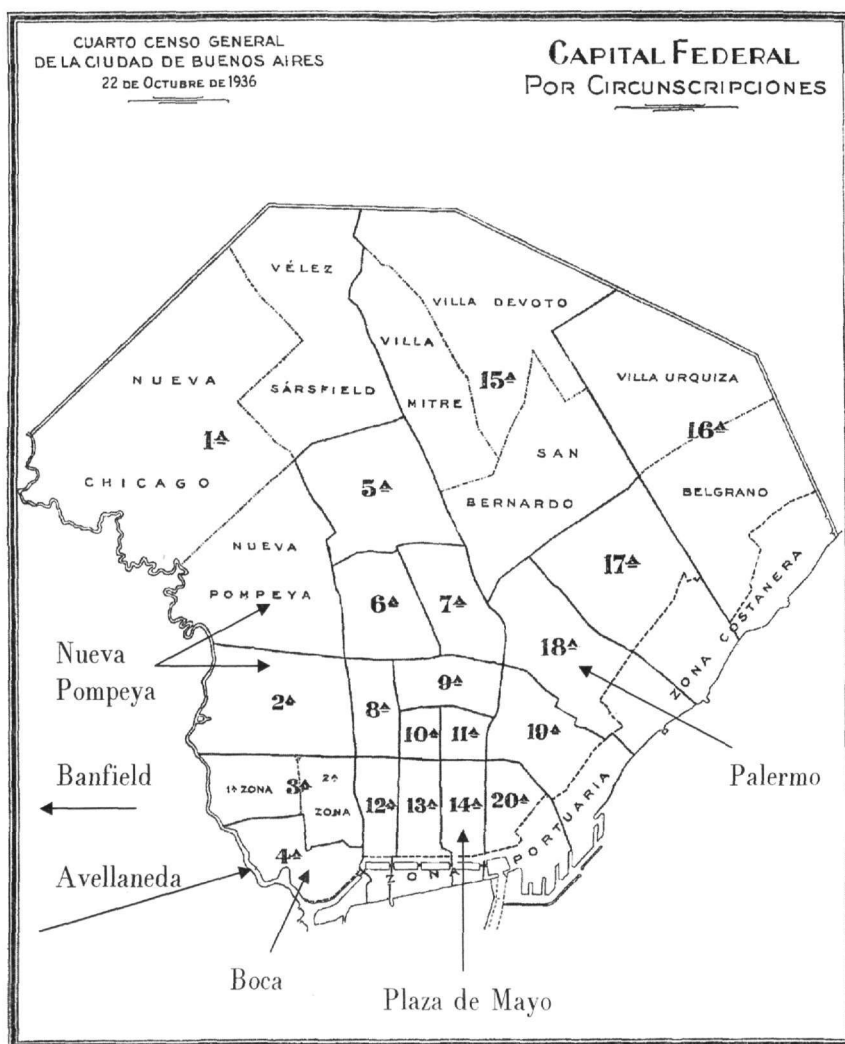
CUARTO CENSO GENERAL
DE LA CIUDAD DE BUENOS AIRES
22 DE OCTUBRE DE 1936

CAPITAL FEDERAL
POR CIRCUNSCRIPCIONES

VÉLEZ
SÁRSFIELD
VILLA DEVOTO
VILLA
MITRE
15ª
VILLA URQUIZA
16ª
NUEVA
CHICAGO
1ª
5ª
SAN
BERNARDO
BELGRANO
NUEVA
POMPEYA
17ª
6ª
7ª
ZONA COSTANERA
18ª
Nueva Pompeya
9ª
2ª
8ª
10ª
11ª
19ª
Banfield
1ª ZONA
3ª
2ª ZONA
12ª
13ª
14ª
20ª
Palermo
4ª
ZONA PORTUARIA
Avellaneda
Boca
Plaza de Mayo